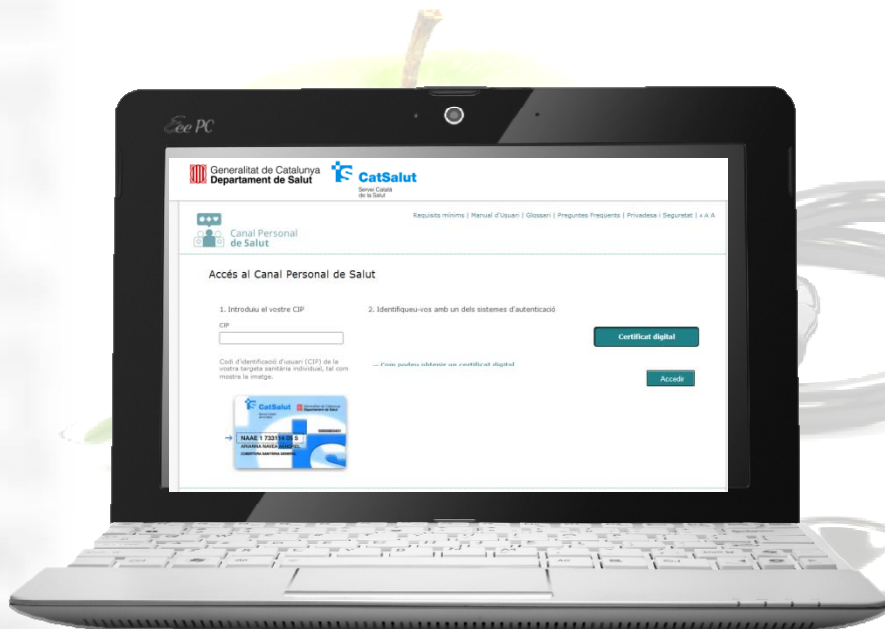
Eee PC

Generalitat de Catalunya
Departament de Salut

CatSalut
Servei Català de la Salut

Requisits mínims | Manual d'Usuari | Glossari | Preguntes Freqüents | Privadesa i Seguretat | A A A

Canal Personal de Salut

Accés al Canal Personal de Salut

1. Introduïu el vostre CIP

CIP

Codi d'identificació d'usuari (CIP) de la vostra targeta sanitària individual, tal com mostra la imatge.

CatSalut
Generalitat de Catalunya Departament de Salut

NAAE 1 733114 09 S
ANANNA NAVEA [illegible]
COBERTURA SANITÀRIA GENERAL

2. Identifiqueu-vos amb un dels sistemes d'autenticació

Certificat digital

— Com podeu obtenir un certificat digital

Accedir